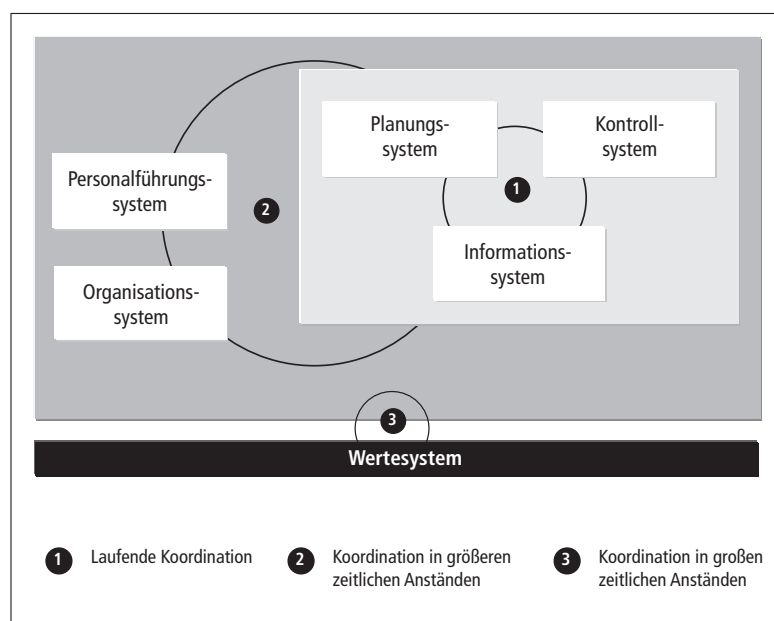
Planungssystem

Kontrollsystem

Personalführungssystem

2

1

Informationssystem

Organisationssystem

3

Wertesystem

1 Laufende Koordination

2 Koordination in größeren zeitlichen Anständen

3 Koordination in großen zeitlichen Anständen